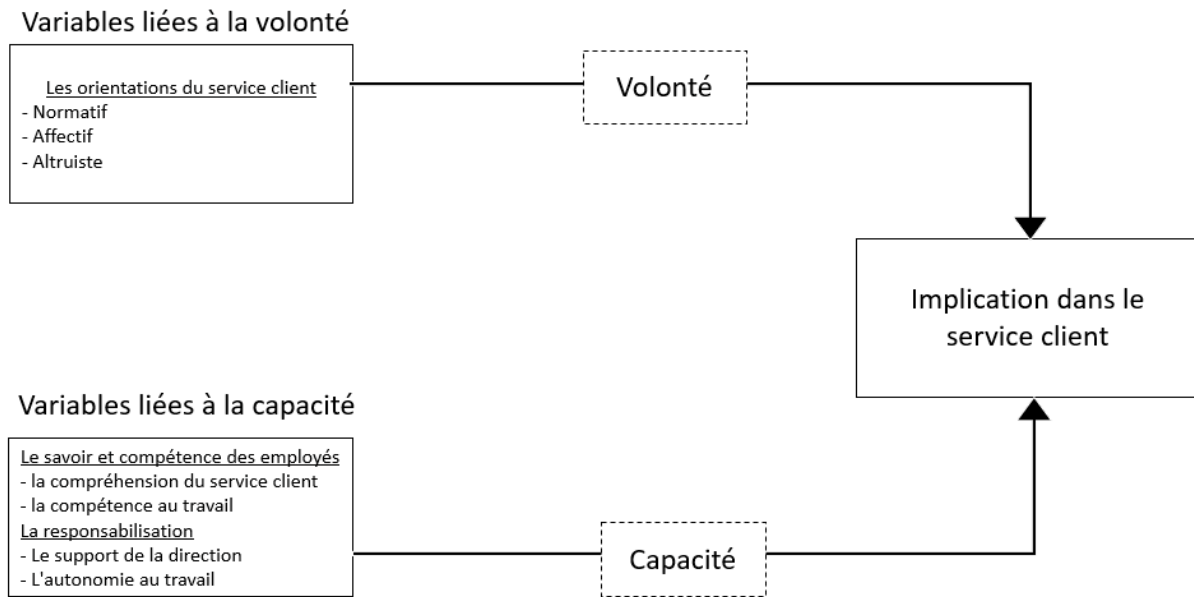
Variables liées à la volonté

Les orientations du service client
- Normatif
- Affectif
- Altruiste

Volonté

Implication dans le service client

Variables liées à la capacité

Le savoir et compétence des employés
- la compréhension du service client
- la compétence au travail
La responsabilisation
- Le support de la direction
- L'autonomie au travail

Capacité